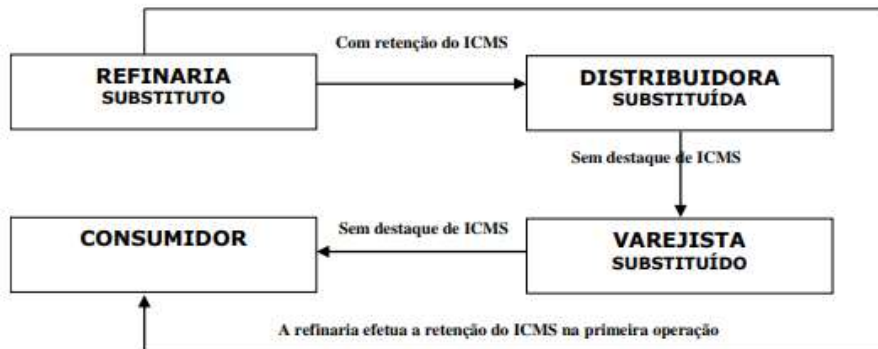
Com retenção do ICMS

REFINARIA
SUBSTITUTO

DISTRIBUIDORA
SUBSTITUÍDA

Sem destaque de ICMS

CONSUMIDOR

Sem destaque de ICMS

VAREJISTA
SUBSTITUÍDO

A refinaria efetua a retenção do ICMS na primeira operação